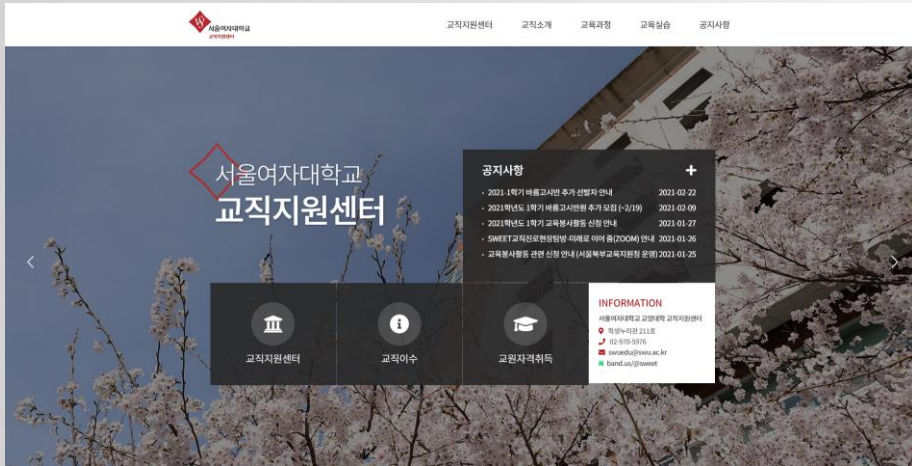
서울여자대학교
교직원센터

교직지원센터 교직소개 교육과정 교육실습 공지사항

서울여자대학교
교직지원센터

공지사항 +

- 2021-1학기 바롬고시반 추가 선발자 안내 2021-02-22
- 2021학년도 1학기 바롬고시반원 추가 모집 (~2/19) 2021-02-09
- 2021학년도 1학기 교육봉사활동 신청 안내 2021-01-27
- SWEET교직진로현장탐방 미래로 이어 줌(ZOOM) 안내 2021-01-26
- 교육봉사활동 관련 신청 안내 (서울북부교육지원청 운영) 2021-01-25

교직지원센터
교직이수
교원자격취득

INFORMATION
서울여자대학교 교양대학 교직지원센터
학생누리관 211호
02-970-5976
swuedu@swu.ac.kr
band.us/@sweet